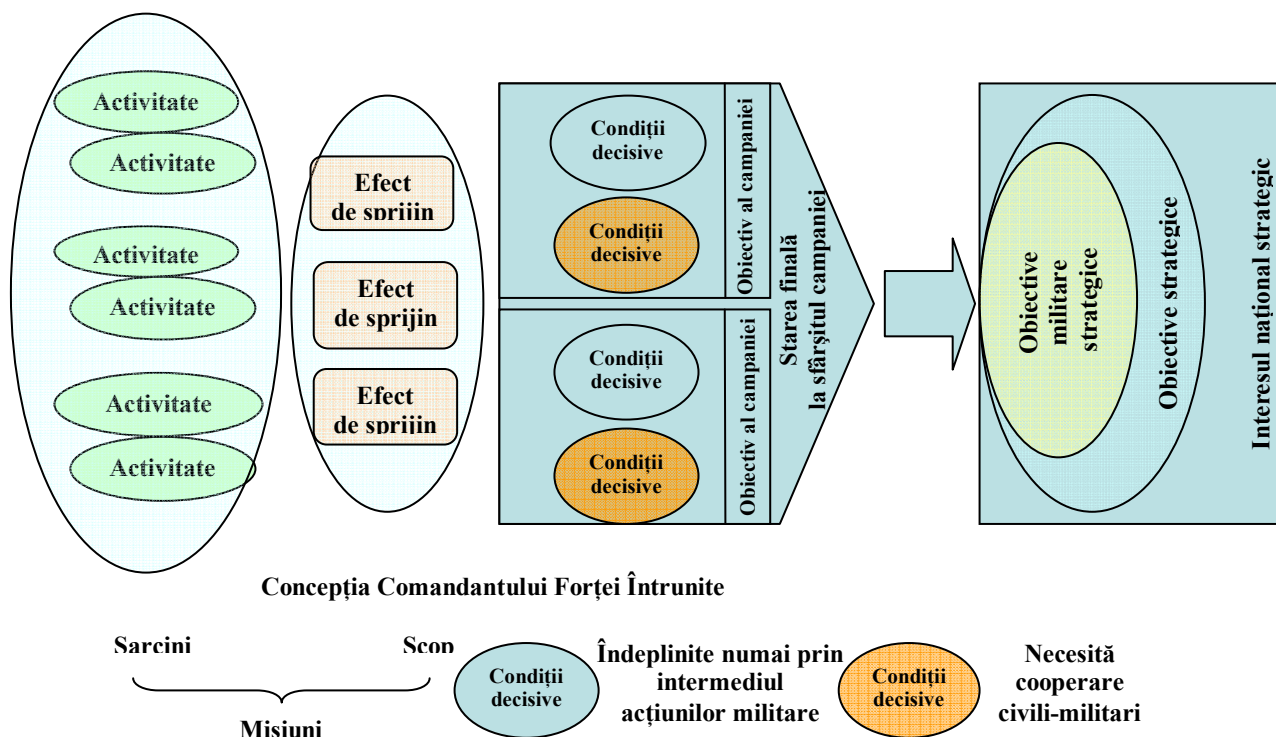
Activitate
Activitate
Activitate
Activitate
Activitate
Activitate

Efect de sprijin
Efect de sprijin
Efect de sprijin

Condiţii decisive
Condiţii decisive
Obiectiv al campaniei

Condiţii decisive
Condiţii decisive
Obiectiv al campaniei

Starea finală la sfârşitul campaniei

Obiective militare strategice
Obiective strategice
Interesul naţional strategic

Concepţia Comandantului Forţei Întrunite

Sarcini
Scop
Misiuni

Condiţii decisive
Îndeplinite numai prin intermediul acţiunilor militare

Condiţii decisive
Necesită cooperare civili-militari